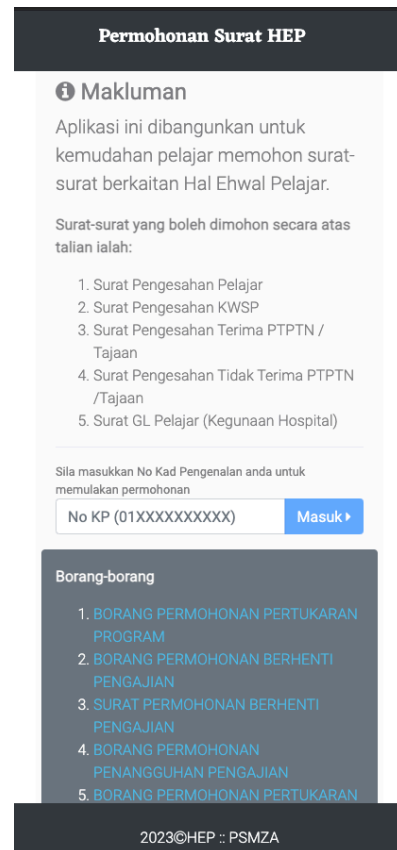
Permohonan Surat HEP

Makluman

Aplikasi ini dibangunkan untuk kemudahan pelajar memohon surat-surat berkaitan Hal Ehwal Pelajar.

Surat-surat yang boleh dimohon secara atas talian ialah:

1. Surat Pengesahan Pelajar
2. Surat Pengesahan KWSP
3. Surat Pengesahan Terima PTPTN / Tajaan
4. Surat Pengesahan Tidak Terima PTPTN /Tajaan
5. Surat GL Pelajar (Kegunaan Hospital)

Sila masukkan No Kad Pengenalan anda untuk memulakan permohonan

No KP (01XXXXXXXXXX) Masuk

Borang-borang

1. BORANG PERMOHONAN PERTUKARAN PROGRAM
2. BORANG PERMOHONAN BERHENTI PENGAJIAN
3. SURAT PERMOHONAN BERHENTI PENGAJIAN
4. BORANG PERMOHONAN PENANGGUHAN PENGAJIAN
5. BORANG PERMOHONAN PERTUKARAN

2023©HEP :: PSMZA